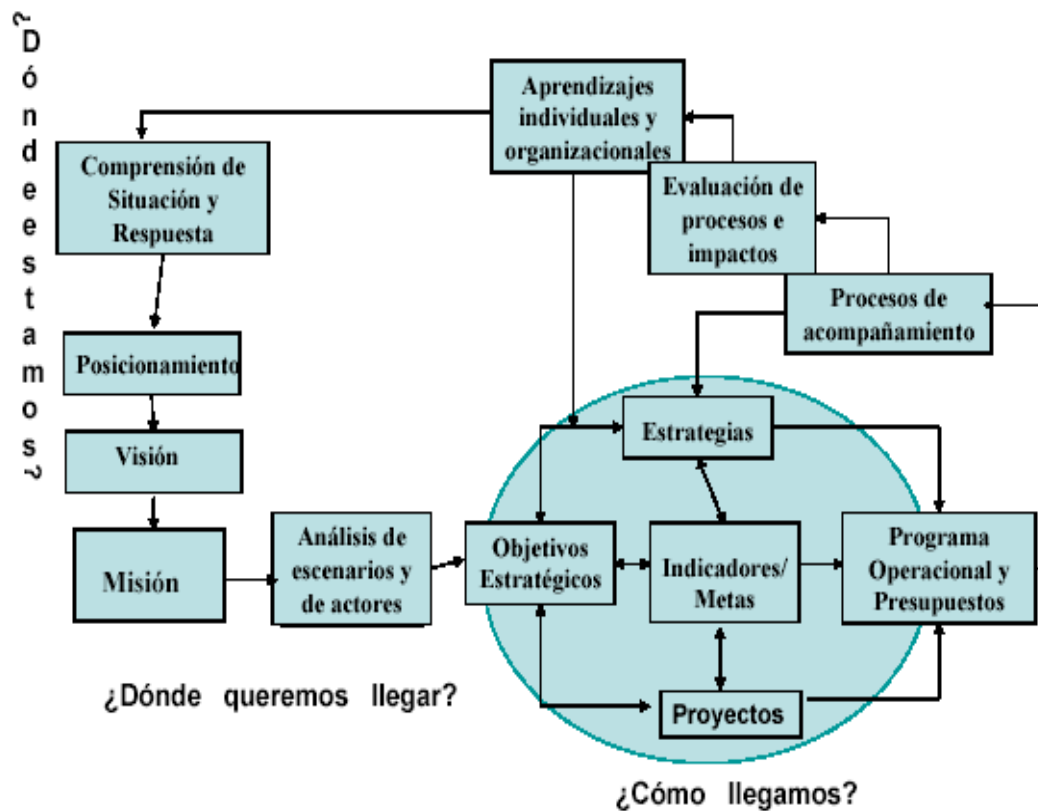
¿Dónde estamos?

Aprendizajes individuales y organizacionales

Comprensión de Situación y Respuesta

Evaluación de procesos e impactos

Procesos de acompañamiento

Posicionamiento

Visión

Estrategias

Misión

Análisis de escenarios y de actores

Objetivos Estratégicos

Indicadores/ Metas

Programa Operacional y Presupuestos

¿Dónde queremos llegar?

Proyectos

¿Cómo llegamos?